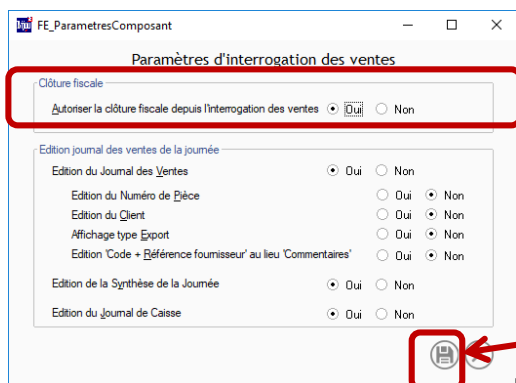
FE_ParametresComposant

Paramètres d'interrogation des ventes

Clôture fiscale

Autoriser la clôture fiscale depuis l'interrogation des ventes Oui Non

Edition journal des ventes de la journée

Edition du Journal des Ventes Oui Non

Edition du Numéro de Pièce Oui Non

Edition du Client Oui Non

Affichage type Export Oui Non

Edition 'Code + Référence fournisseur' au lieu 'Commentaires' Oui Non

Edition de la Synthèse de la Journée Oui Non

Edition du Journal de Caisse Oui Non